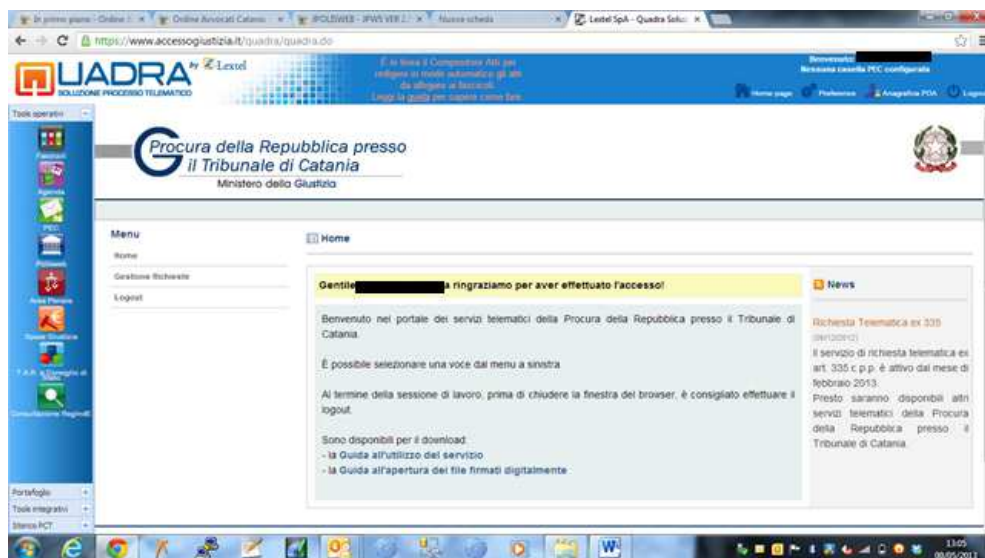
In primo piano - Online | × | Online Avvocati Catania × | POLISWEB - JPWS VER 2 × | Nuova scheda × | Lextel SpA - Quadra Solu ×

https://www.accessogiustizia.it/quadra/quadra.do

QUADRA by Lextel
SOLUZIONE PROCESSO TELEMATICO

È in linea il Compositore Atti per redigere in modo automatico gli atti da allegare ai fascicoli. Leggi la guida per sapere come fare

Benvenuto: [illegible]
Nessuna casella PEC configurata

Home page | Preferenze | Anagrafica PDA | Logout

Tools operativo
Fascicoli
Agenda
PEC
Polisweb
Aste/Perizie
Spese Giustizia
T.A.R. e Consiglio di Stato
Consultazione RegIndE

Portafoglio
Tools integrativi
Storico PCT

Procura della Repubblica presso il Tribunale di Catania
Ministero della Giustizia

Menu
Home
Gestione Richieste
Logout

Home

Gentile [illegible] ti ringraziamo per aver effettuato l'accesso!

Benvenuto nel portale dei servizi telematici della Procura della Repubblica presso il Tribunale di Catania.

È possibile selezionare una voce dal menu a sinistra

Al termine della sessione di lavoro, prima di chiudere la finestra del browser, è consigliato effettuare il logout.

Sono disponibili per il download:
- la Guida all'utilizzo del servizio
- la Guida all'apertura dei file firmati digitalmente

News

Richiesta Telematica ex 335
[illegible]
Il servizio di richiesta telematica ex art. 335 c.p.p. è attivo dal mese di febbraio 2013.
Presto saranno disponibili altri servizi telematici della Procura della Repubblica presso il Tribunale di Catania.

13:05
08/05/2017